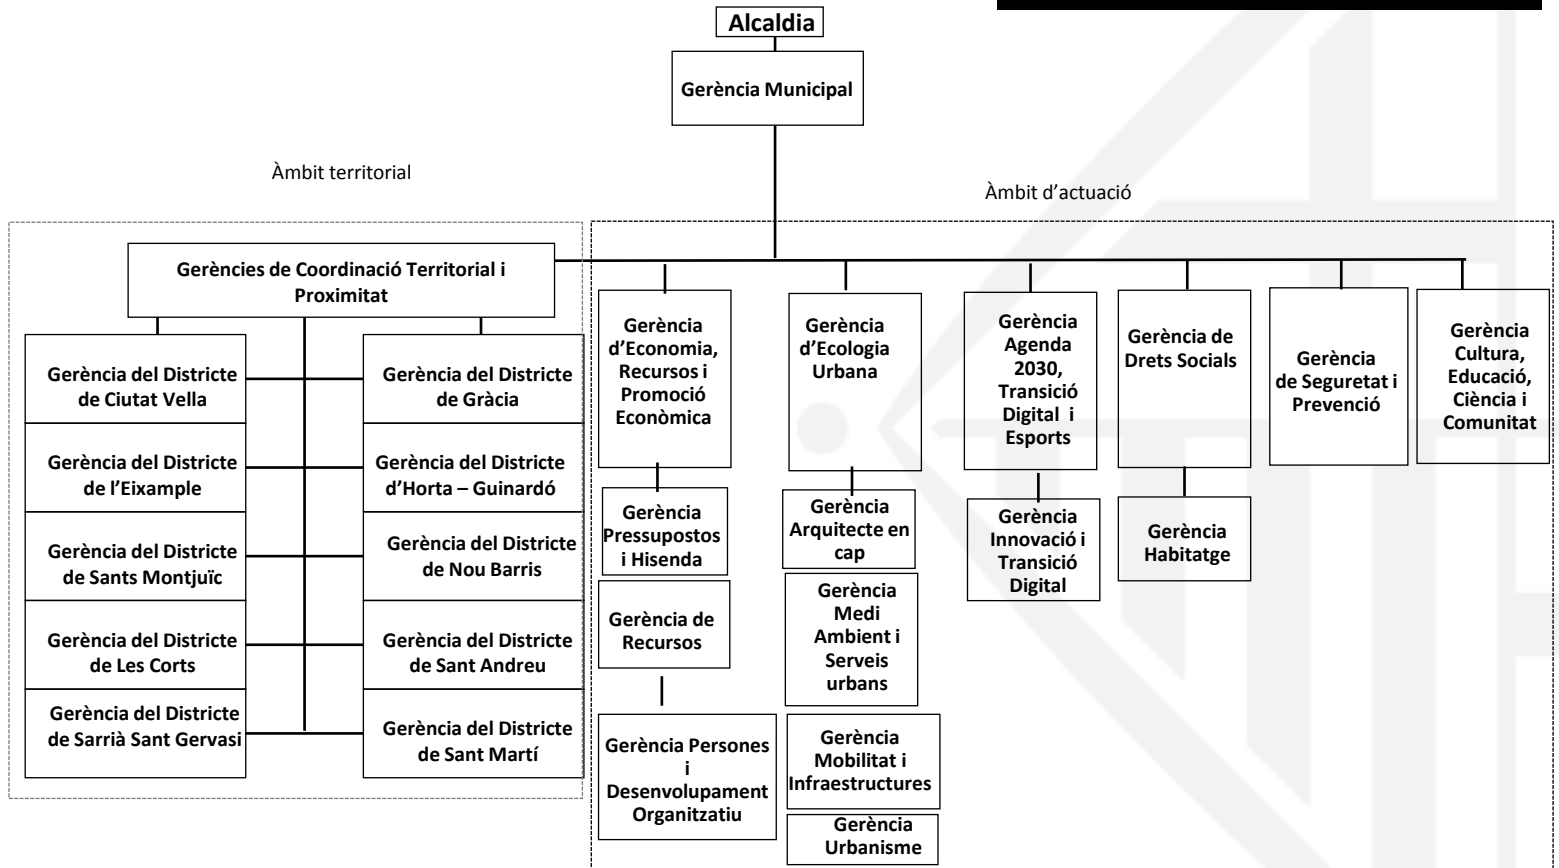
Alcaldia

Gerència Municipal

Àmbit territorial

Àmbit d'actuació

Gerències de Coordinació Territorial i Proximitat

Gerència del Districte de Ciutat Vella

Gerència del Districte de l'Eixample

Gerència del Districte de Sants Montjuïc

Gerència del Districte de Les Corts

Gerència del Districte de Sarrià Sant Gervasi

Gerència del Districte de Gràcia

Gerència del Districte d'Horta – Guinardó

Gerència del Districte de Nou Barris

Gerència del Districte de Sant Andreu

Gerència del Districte de Sant Martí

Gerència d'Economia, Recursos i Promoció Econòmica

Gerència Pressupostos i Hisenda

Gerència de Recursos

Gerència Persones i Desenvolupament Organitzatiu

Gerència d'Ecologia Urbana

Gerència Arquitecte en cap

Gerència Medi Ambient i Serveis urbans

Gerència Mobilitat i Infraestructures

Gerència Urbanisme

Gerència Agenda 2030, Transició Digital i Esports

Gerència Innovació i Transició Digital

Gerència de Drets Socials

Gerència Habitatge

Gerència de Seguretat i Prevenció

Gerència Cultura, Educació, Ciència i Comunitat